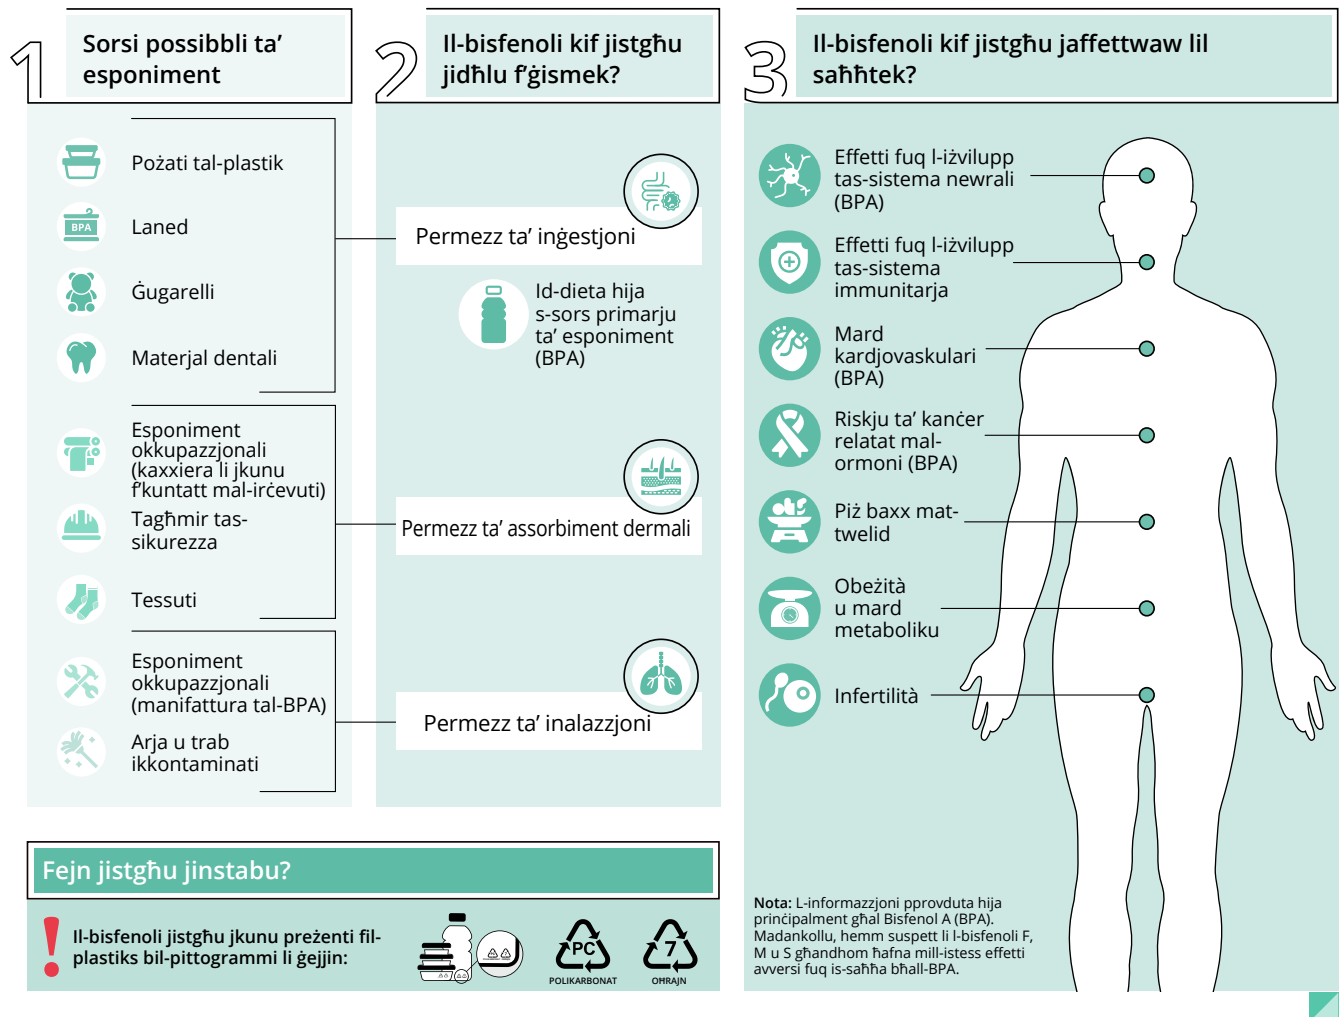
1
Sorsi possibbli ta' esponiment

Pożati tal-plastik
BPA
Laned
Ġugarelli
Materjal dentali
Esponiment okkupazzjonali (kaxxiera li jkunu f'kuntatt mal-irċevuti)
Tagħmir tas-sikurezza
Tessuti
Esponiment okkupazzjonali (manifattura tal-BPA)
Arja u trab ikkontaminati

2
Il-bisfenoli kif jistgħu jidħlu f'ġismek?

Permezz ta' inġestjoni
Id-dieta hija s-sors primarju ta' esponiment (BPA)
Permezz ta' assorbiment dermali
Permezz ta' inalazzjoni

3
Il-bisfenoli kif jistgħu jaffettwaw lil saħħtek?

Effetti fuq l-iżvilupp tas-sistema newrali (BPA)
Effetti fuq l-iżvilupp tas-sistema immunitarja
Mard kardjovaskulari (BPA)
Riskju ta' kanċer relatat mal-ormoni (BPA)
Piż baxx mat-twelid
Obeżità u mard metaboliku
Infertilità

Fejn jistgħu jinstabu?
Il-bisfenoli jistgħu jkunu preżenti fil-plastiks bil-pittogrammi li ġejjin:
PC
POLIKARBONAT
7
OĦRAJN

Nota: L-informazzjoni pprovduta hija prinċipalment għal Bisfenol A (BPA). Madankollu, hemm suspett li l-bisfenoli F, M u S għandhom ħafna mill-istess effetti avversi fuq is-saħħa bħall-BPA.